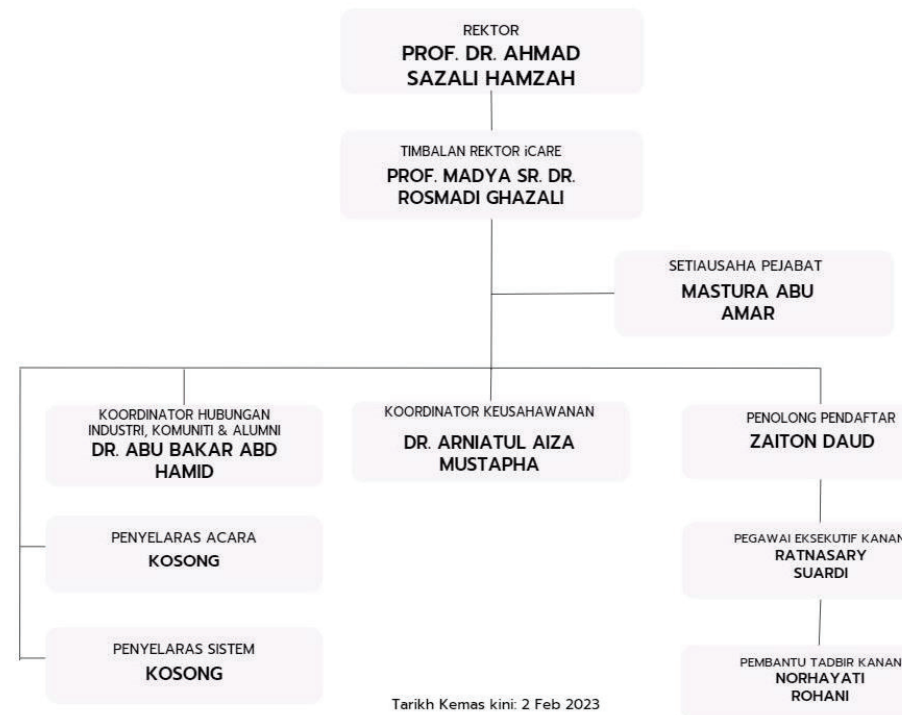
REKTOR
PROF. DR. AHMAD SAZALI HAMZAH

TIMBALAN REKTOR iCARE
PROF. MADYA SR. DR. ROSMADI GHAZALI

SETIAUSAHA PEJABAT
MASTURA ABU AMAR

KOORDINATOR HUBUNGAN INDUSTRI, KOMUNITI & ALUMNI
DR. ABU BAKAR ABD HAMID

KOORDINATOR KEUSAHAWANAN
DR. ARNIATUL AIZA MUSTAPHA

PENOLONG PENDAFTAR
ZAITON DAUD

PENYELARAS ACARA
KOSONG

PEGAWAI EKSEKUTIF KANAN
RATNASARY SUARDI

PENYELARAS SISTEM
KOSONG

PEMBANTU TADBIR KANAN
NORHAYATI ROHANI

Tarikh Kemas kini: 2 Feb 2023